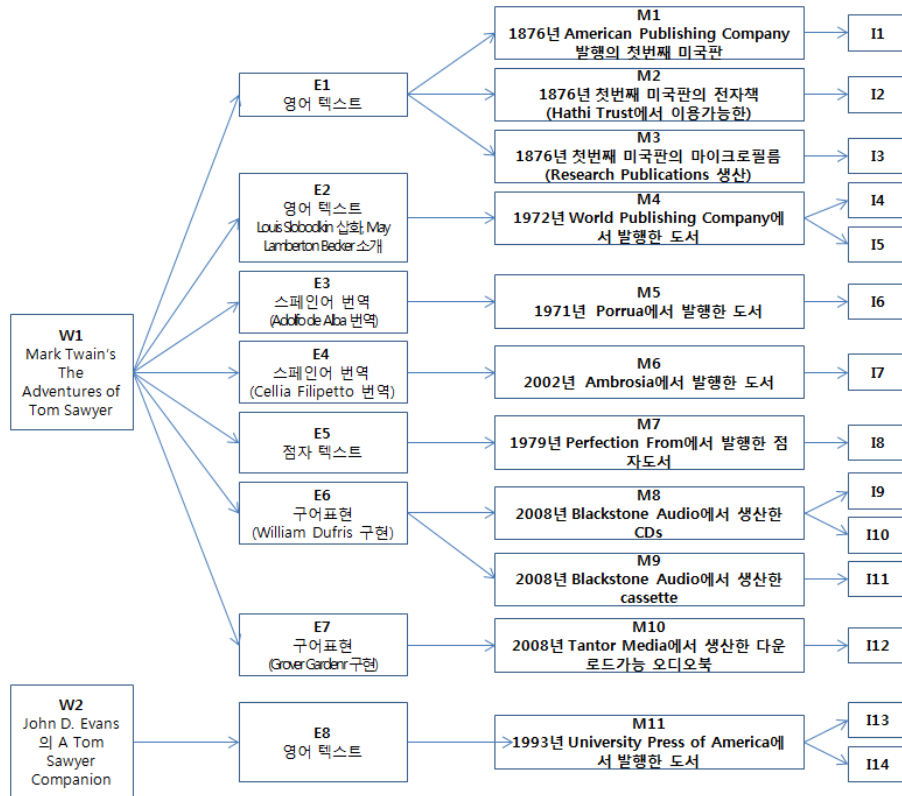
W1
Mark Twain's The Adventures of Tom Sawyer

E1
영어 텍스트

M1
1876년 American Publishing Company 발행의 첫번째 미국판

I1

M2
1876년 첫번째 미국판의 전자책 (Hathi Trust에서 이용가능한)

I2

M3
1876년 첫번째 미국판의 마이크로필름 (Research Publications 생산)

I3

E2
영어 텍스트
Louis Slobodkin 삽화, May Lamberton Becker 소개

M4
1972년 World Publishing Company에서 발행한 도서

I4

I5

E3
스페인어 번역
(Adolfo de Alba 번역)

M5
1971년 Porrua에서 발행한 도서

I6

E4
스페인어 번역
(Cellia Filipetto 번역)

M6
2002년 Ambrosia에서 발행한 도서

I7

E5
점자 텍스트

M7
1979년 Perfection From에서 발행한 점자도서

I8

E6
구어표현
(William Dufris 구현)

M8
2008년 Blackstone Audio에서 생산한 CDs

I9

I10

M9
2008년 Blackstone Audio에서 생산한 cassette

I11

E7
구어표현
(Grover Gardenr 구현)

M10
2008년 Tantor Media에서 생산한 다운로드가능 오디오북

I12

W2
John D. Evans 의 A Tom Sawyer Companion

E8
영어 텍스트

M11
1993년 University Press of America에서 발행한 도서

I13

I14